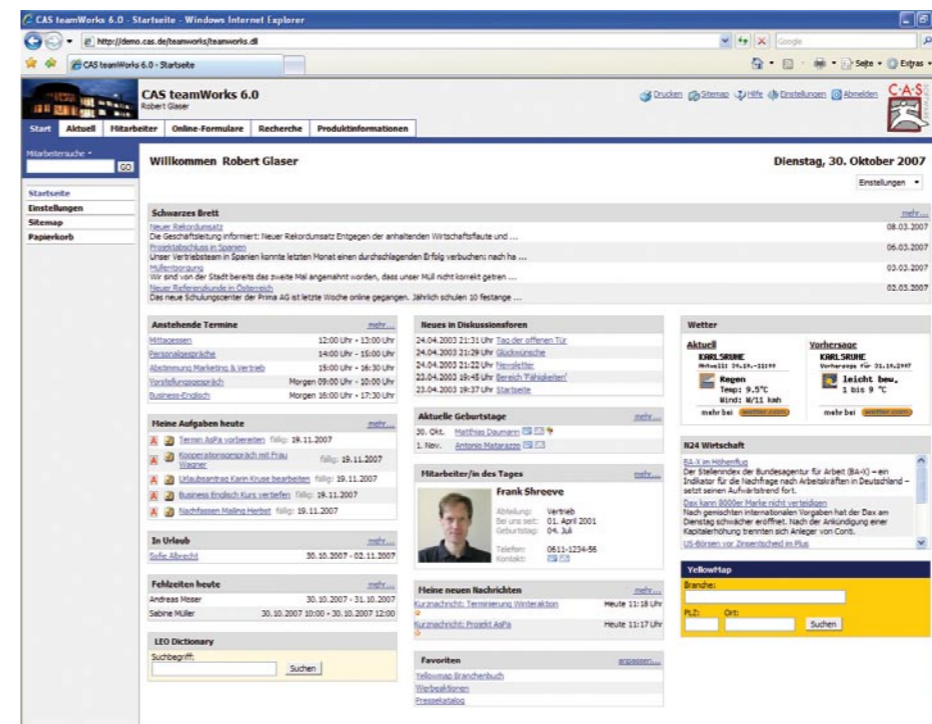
CAS teamWorks 6.0 - Startseite - Windows Internet Explorer

http://demo.cas.de/teamworks/teamworks.dll

Google

CAS teamWorks 6.0 - Startseite

Seite • Extras •

CAS teamWorks 6.0
Robert Glaser

Drucken Sitemap Hilfe Einstellungen Abmelden

C·A·S

Start Aktuell Mitarbeiter Online-Formulare Recherche Produktinformationen

Mitarbeitersuche •
GO

Startseite
Einstellungen
Sitemap
Papierkorb

Willkommen Robert Glaser

Dienstag, 30. Oktober 2007

Einstellungen •

Schwarzes Brett
mehr...

Neuer Rekordumsatz
Die Geschäftsleitung informiert: Neuer Rekordumsatz Entgegen der anhaltenden Wirtschaftsflaute und ...
08.03.2007

Projektabschluss in Spanien
Unser Vertriebsteam in Spanien konnte letzten Monat einen durchschlagenden Erfolg verbuchen: nach ha ...
06.03.2007

Müllentsorgung
Wir sind von der Stadt bereits das zweite Mal angemahnt worden, dass unser Müll nicht korrekt getren ...
03.03.2007

Neuer Referenzkunde in Österreich
Das neue Schulungscenter der Prima AG ist letzte Woche online gegangen. Jährlich schulen 10 festange ...
02.03.2007

Anstehende Termine
mehr...
Mittagessen 12:00 Uhr - 13:00 Uhr
Personalgespräche 14:00 Uhr - 15:00 Uhr
Abstimmung Marketing & Vertrieb 15:00 Uhr - 16:30 Uhr
Vorstellungsgespräch Morgen 09:00 Uhr - 10:00 Uhr
Business-Englisch Morgen 16:00 Uhr - 17:30 Uhr

Meine Aufgaben heute
mehr...
Termin AsPa vorbereiten fällig: 19.11.2007
Kooperationsgespräch mit Frau Wagner fällig: 19.11.2007
Urlaubsantrag Karin Kruse bearbeiten fällig: 19.11.2007
Business Englisch Kurs vertiefen fällig: 19.11.2007
Nachfassen Mailing Herbst fällig: 19.11.2007

In Urlaub
mehr...
Sofie Albrecht 30.10.2007 - 02.11.2007

Fehlzeiten heute
mehr...
Andreas Moser 30.10.2007 - 31.10.2007
Sabine Müller 30.10.2007 10:00 - 30.10.2007 12:00

LEO Dictionary
Suchbegriff:
Suchen

Neues in Diskussionsforen
24.04.2003 21:31 Uhr Tag der offenen Tür
24.04.2003 21:29 Uhr Glückwünsche
24.04.2003 21:22 Uhr Newsletter
22.04.2003 19:45 Uhr Bereich 'Fähigkeiten'
23.04.2003 19:37 Uhr Startseite

Aktuelle Geburtstage
mehr...
30. Okt. Matthias Daumann
1. Nov. Antonio Matarazzo

Mitarbeiter/in des Tages
mehr...
Frank Shreeve
Abteilung: Vertrieb
Bei uns seit: 01. April 2001
Geburtstag: 04. Juli
Telefon: 0611-1234-56
Kontakt:

Meine neuen Nachrichten
mehr...
Kurznachricht: Terminierung Winteraktion Heute 11:18 Uhr
Kurznachricht: Projekt AsPa Heute 11:17 Uhr

Favoriten
anpassen...
Yellowmap Branchenbuch
Werbeaktionen
Pressekatalog

Wetter
Aktuell
KARLSRUHE
Aktuell 30.10.-11:00
Regen
Temp: 9.5°C
Wind: W/11 kmh
mehr bei wetter.com

Vorhersage
KARLSRUHE
Vorhersage für 31.10.2007
leicht bew.
1 bis 9 °C
mehr bei wetter.com

N24 Wirtschaft
BA-X im Höhenflug
Der Stellenindex der Bundesagentur für Arbeit (BA-X) – ein Indikator für die Nachfrage nach Arbeitskräften in Deutschland – setzt seinen Aufwärtstrend fort.
Dax kann 8000er Marke nicht verteidigen
Nach gemischten internationalen Vorgaben hat der Dax am Dienstag schwächer eröffnet. Nach der Ankündigung einer Kapitalerhöhung trennten sich Anleger von Conti.
US-Börsen vor Zinsentscheid im Plus

YellowMap
Branche:
PLZ: Ort:
Suchen